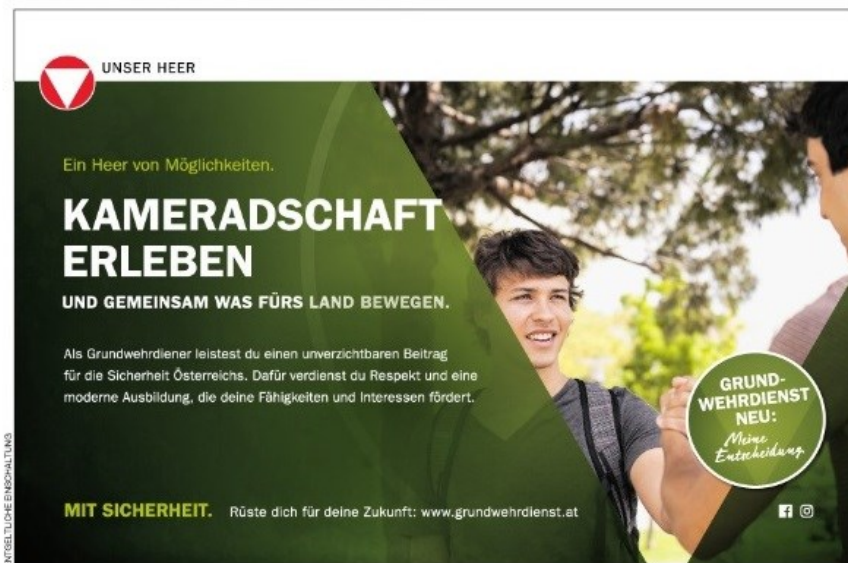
UNSER HEER

Ein Heer von Möglichkeiten.

KAMERADSCHAFT ERLEBEN

UND GEMEINSAM WAS FÜRS LAND BEWEGEN.

Als Grundwehrdiener leistest du einen unverzichtbaren Beitrag für die Sicherheit Österreichs. Dafür verdienst du Respekt und eine moderne Ausbildung, die deine Fähigkeiten und Interessen fördert.

GRUNDWEHRDIENST NEU: Meine Entscheidung

MIT SICHERHEIT. Rüste dich für deine Zukunft: www.grundwehrdienst.at

NTGELTLICHE EINSCHALTUNG